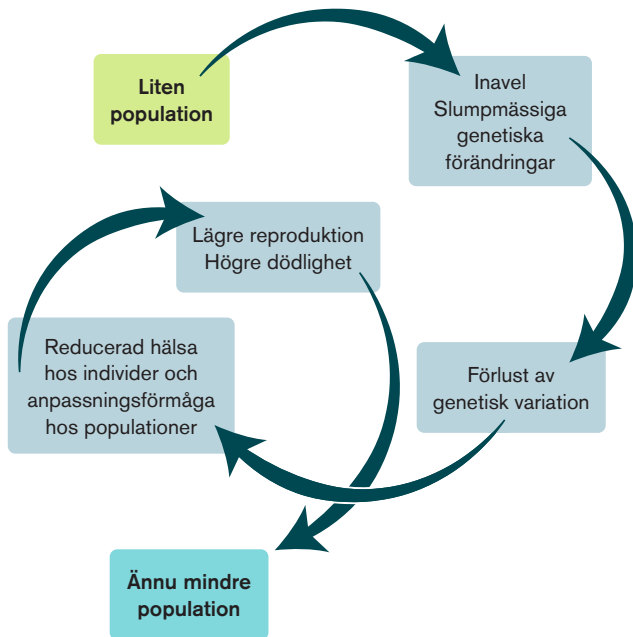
Liten population

Inavel
Slumpmässiga genetiska förändringar

Lägre reproduktion
Högre dödlighet

Reducerad hälsa hos individer och anpassningsförmåga hos populationer

Förlust av genetisk variation

Ännu mindre population